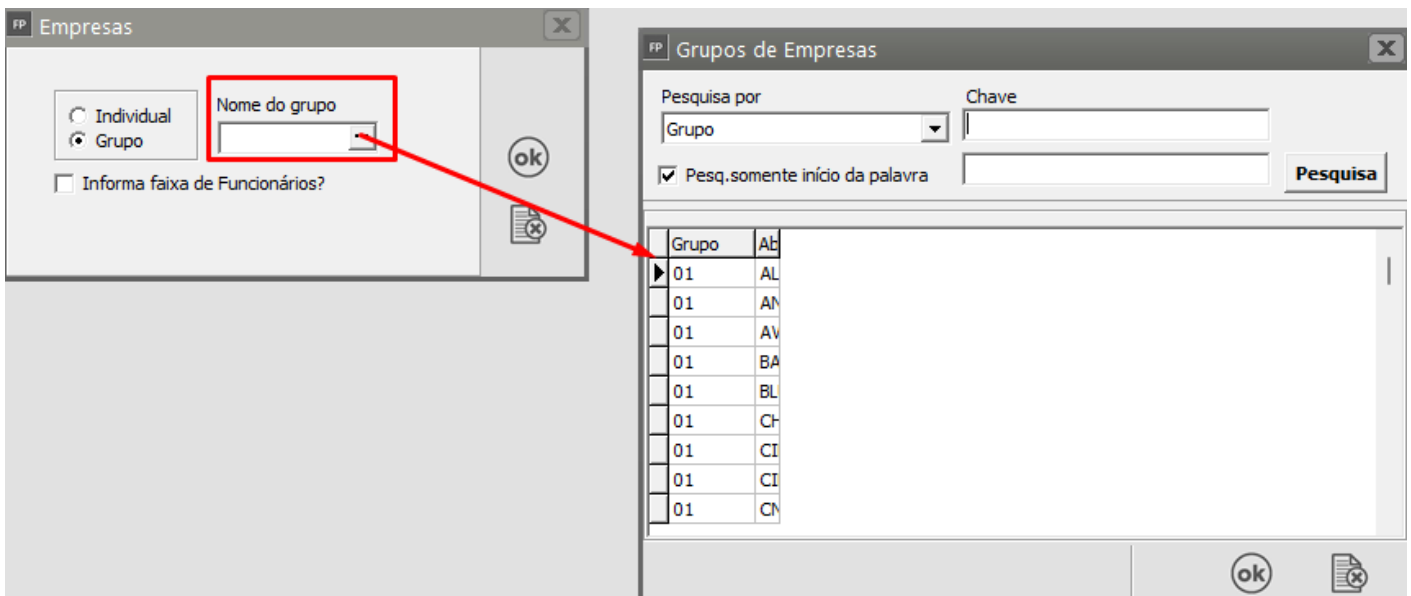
FP Empresas

Individual
Grupo

Nome do grupo

Informa faixa de Funcionários?

ok

FP Grupos de Empresas

Pesquisa por
Grupo

Chave

Pesq.somente início da palavra

Pesquisa

| Grupo | Ab |
|---|---|
| 01 | AL |
| 01 | AN |
| 01 | AV |
| 01 | BA |
| 01 | BL |
| 01 | CH |
| 01 | CI |
| 01 | CI |
| 01 | CN |

ok